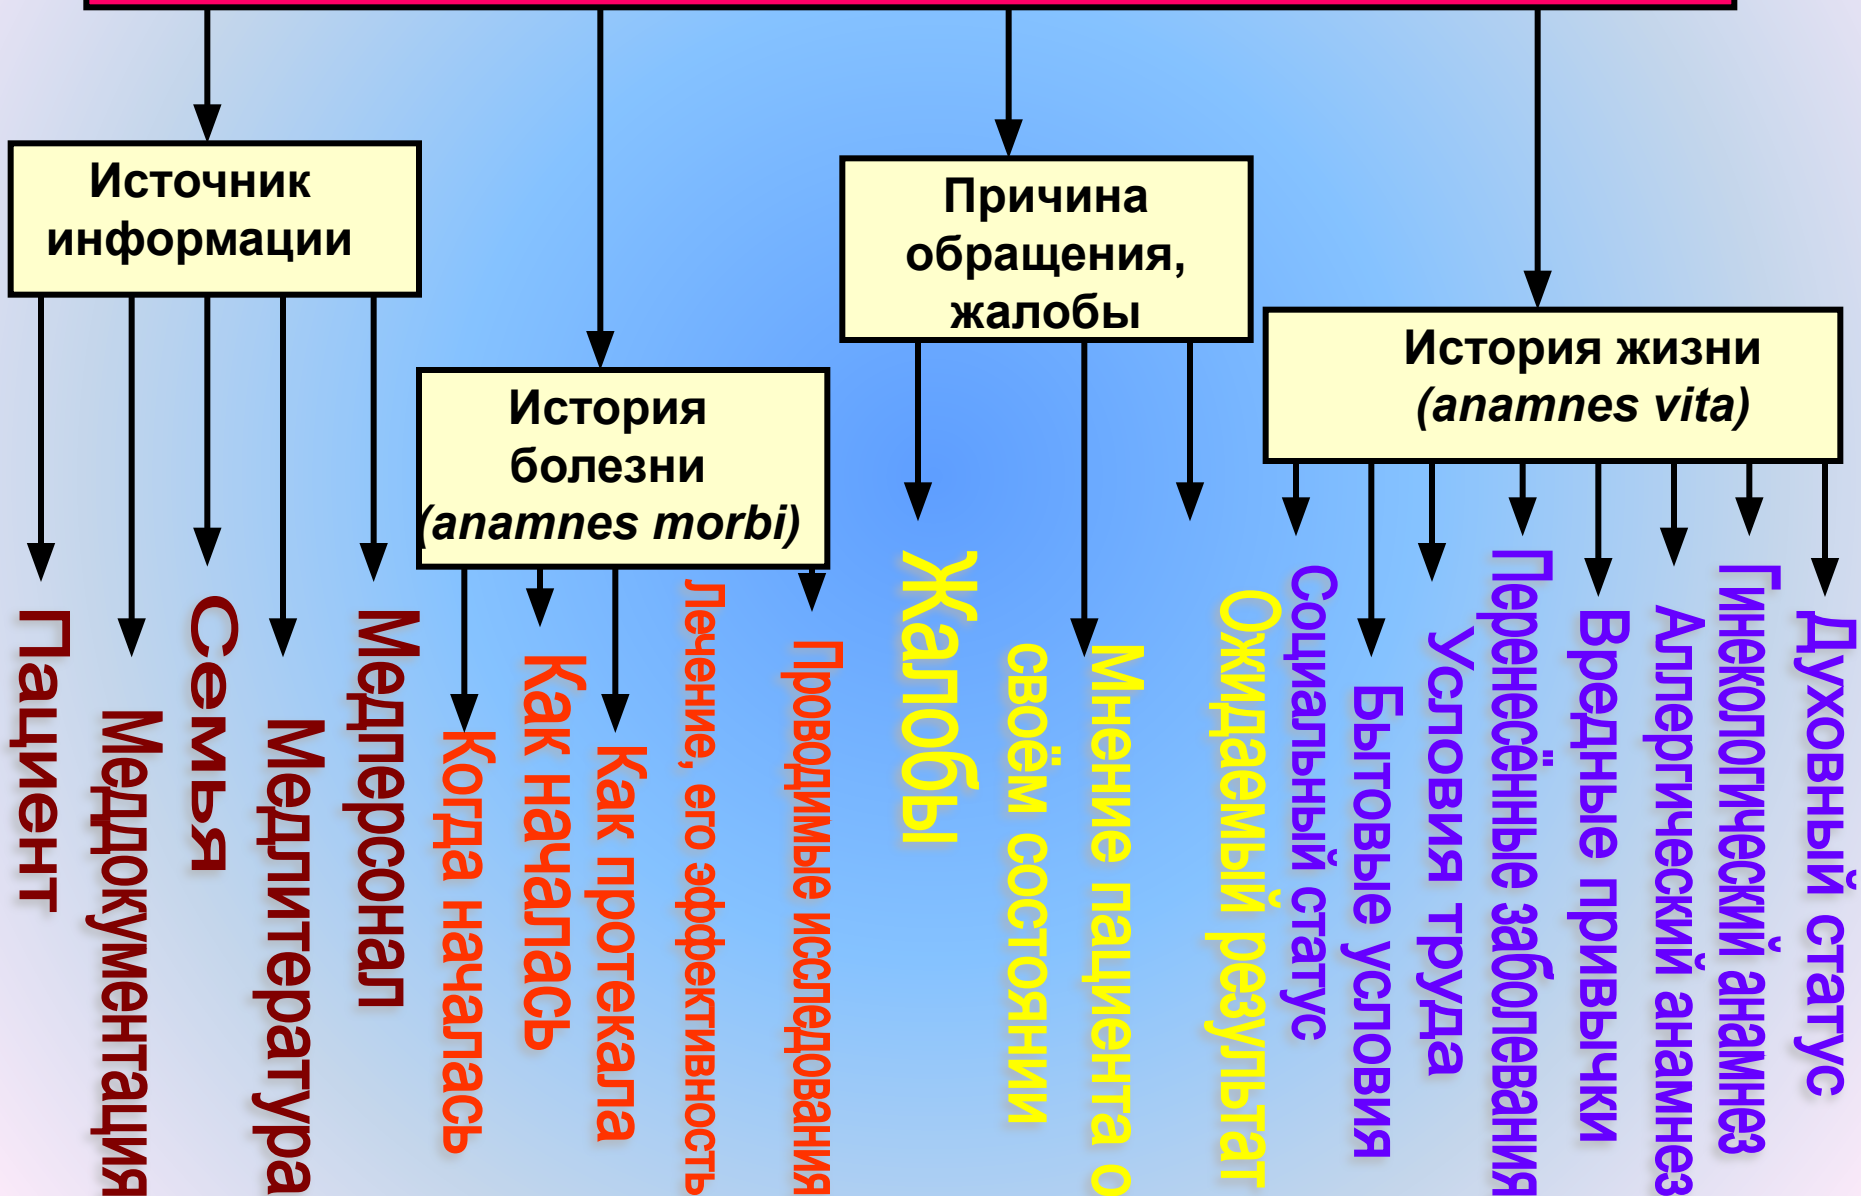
Источник информации

Пациент

Медподокументация

Семья

Медлитература

Медперсонал

История болезни (anamnes morbi)

Когда началась

Как началась

Как протекала

Лечение, его эффективность

Проводимые исследования

Причина обращения, жалобы

Жалобы

Мнение пациента о своём состоянии

Ожидаемый результат

История жизни (anamnes vita)

Социальный статус

Бытовые условия

Условия труда

Перенесённые заболевания

Вредные привычки

Аллергический анамнез

Гинекологический анамнез

Духовный статус